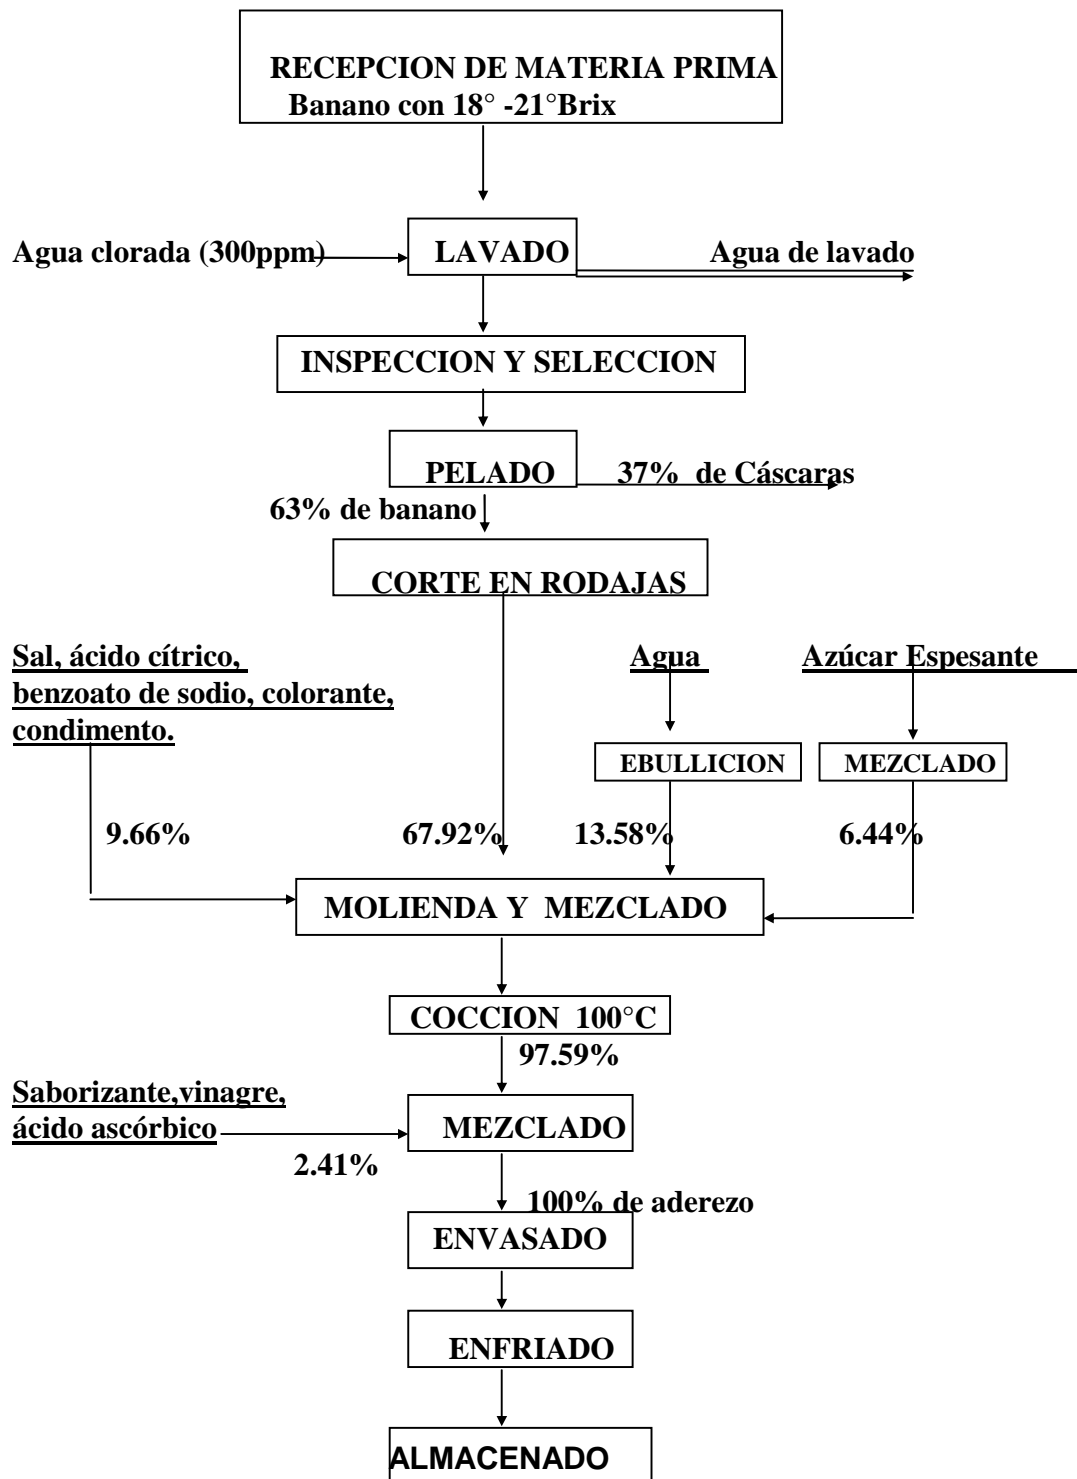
RECEPCION DE MATERIA PRIMA
Banano con 18° -21°Brix

Agua clorada (300ppm)

LAVADO

Agua de lavado

INSPECCION Y SELECCION

PELADO

37% de Cáscaras

63% de banano

CORTE EN RODAJAS

Sal, ácido cítrico, benzoato de sodio, colorante, condimento.

Agua

Azúcar Espesante

EBULLICION

MEZCLADO

9.66%

67.92%

13.58%

6.44%

MOLIENDA Y MEZCLADO

COCCION 100°C

97.59%

Saborizante,vinagre, ácido ascórbico

MEZCLADO

2.41%

100% de aderezo

ENVASADO

ENFRIADO

ALMACENADO